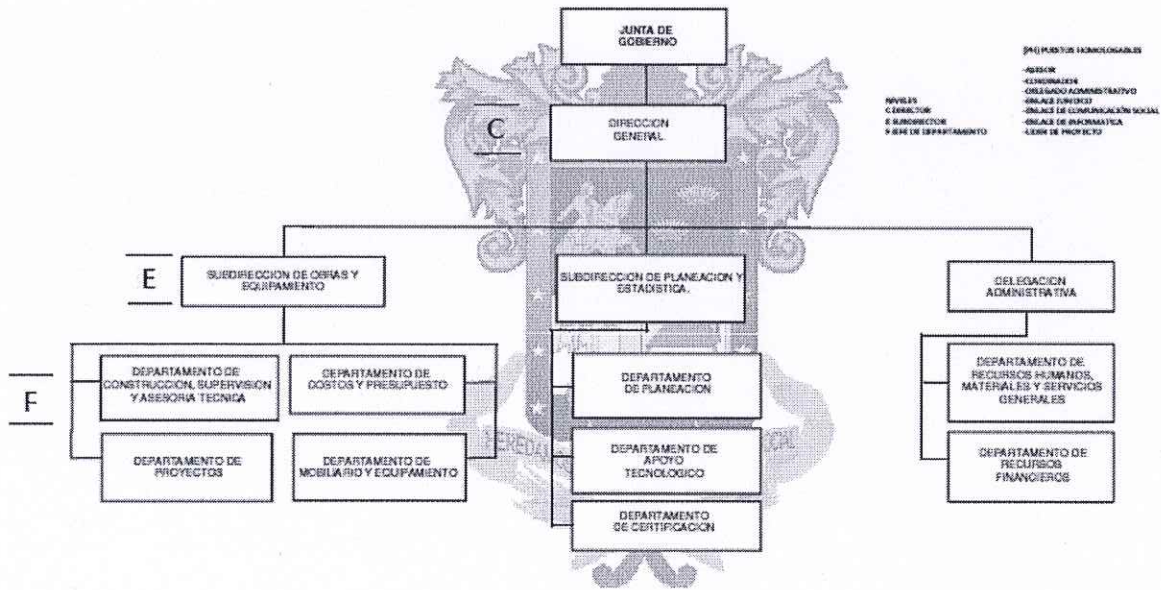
JUNTA DE GOBIERNO

(PH) PUESTOS HOMOLOGABLES

-ASESOR
-COORDINADOR
-DELEGADO ADMINISTRATIVO
-ENLACE JURIDICO
-ENLACE DE COMUNICACIÓN SOCIAL
-ENLACE DE INFORMATICA
-LIDER DE PROYECTO

NIVELES
C DIRECTOR
E SUBDIRECTOR
F JEFE DE DEPARTAMENTO

C

DIRECCION GENERAL

E

SUBDIRECCION DE OBRAS Y EQUIPAMENTO

SUBDIRECCION DE PLANEACION Y ESTADISTICA.

DELEGACION ADMINISTRATIVA

F

DEPARTAMENTO DE CONSTRUCCION, SUPERVISION Y ASESORIA TECNICA

DEPARTAMENTO DE COSTOS Y PRESUPUESTO

DEPARTAMENTO DE PLANEACION

DEPARTAMENTO DE RECURSOS HUMANOS, MATERIALES Y SERVICIOS GENERALES

DEPARTAMENTO DE PROYECTOS

DEPARTAMENTO DE MOBILIARIO Y EQUIPAMENTO

DEPARTAMENTO DE APOYO TECNOLOGICO

DEPARTAMENTO DE RECURSOS FINANCIEROS

DEPARTAMENTO DE CERTIFICACION